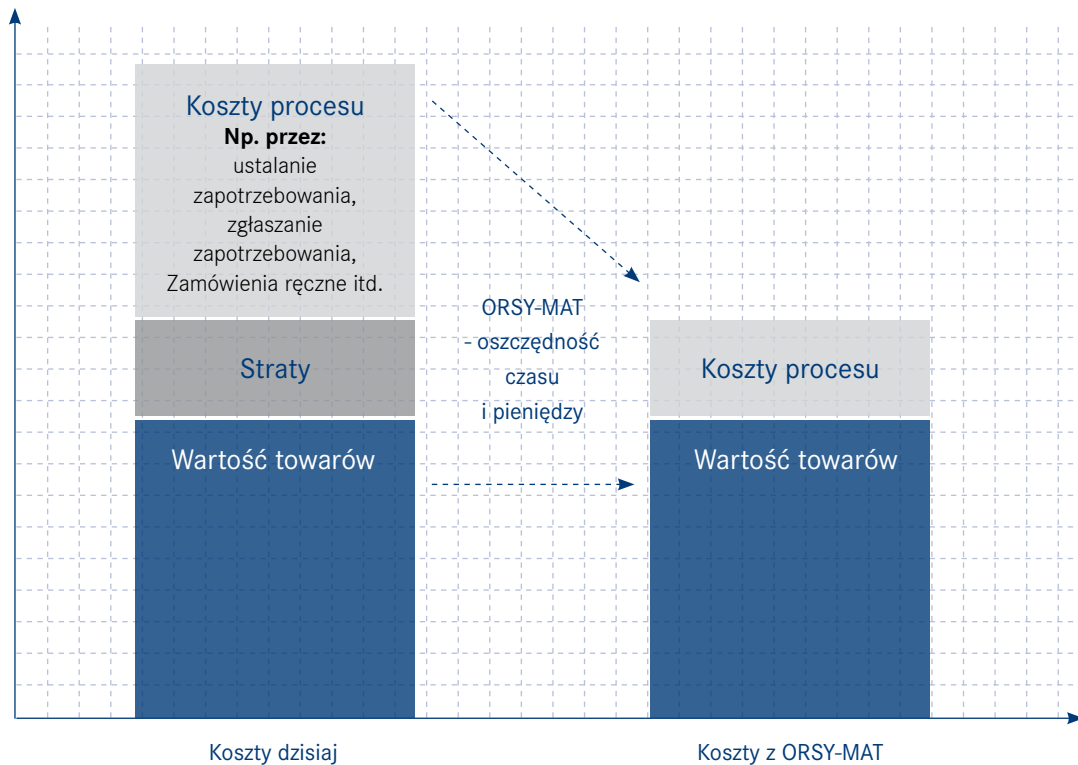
Koszty procesu
Np. przez:
ustalanie zapotrzebowania, zgłaszanie zapotrzebowania, Zamówienia ręczne itd.

Straty

Wartość towarów

ORSY-MAT
- oszczędność czasu i pieniędzy

Koszty procesu

Wartość towarów

Koszty dzisiaj

Koszty z ORSY-MAT